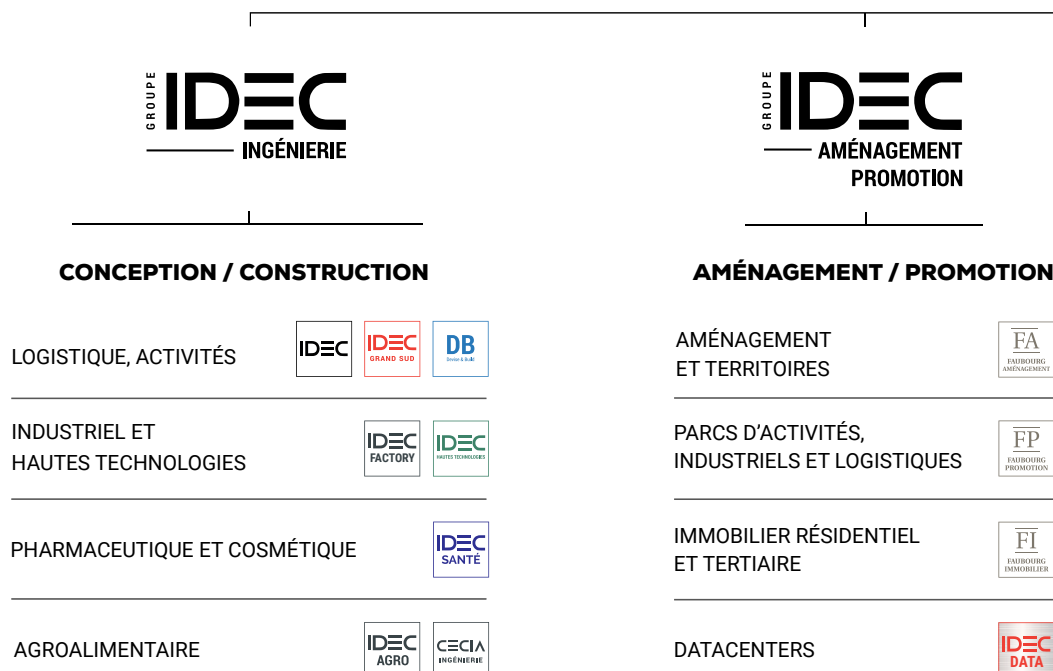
GROUPE IDEC
INGÉNIERIE

GROUPE IDEC
AMÉNAGEMENT PROMOTION

CONCEPTION / CONSTRUCTION

LOGISTIQUE, ACTIVITÉS

IDEC

IDEC GRAND SUD

DB Design & Build

INDUSTRIEL ET HAUTES TECHNOLOGIES

IDEC FACTORY

IDEC HAUTES TECHNOLOGIES

PHARMACEUTIQUE ET COSMÉTIQUE

IDEC SANTÉ

AGROALIMENTAIRE

IDEC AGRO

CECIA INGÉNIERIE

AMÉNAGEMENT / PROMOTION

AMÉNAGEMENT ET TERRITOIRES

FA FAUBOURG AMÉNAGEMENT

PARCS D’ACTIVITÉS, INDUSTRIELS ET LOGISTIQUES

FP FAUBOURG PROMOTION

IMMOBILIER RÉSIDENTIEL ET TERTIAIRE

FI FAUBOURG IMMOBILIER

DATACENTERS

IDEC DATA